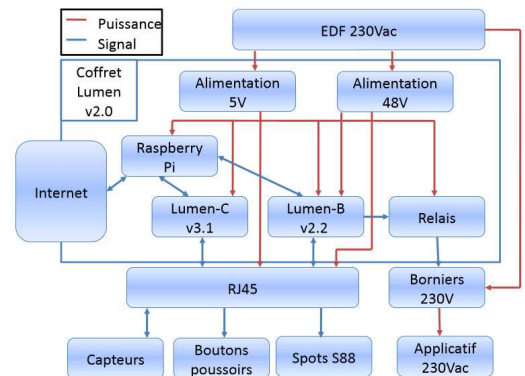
Puissance
Signal

EDF 230Vac

Coffret
Lumen
v2.0

Alimentation
5V

Alimentation
48V

Raspberry
Pi

Internet

Lumen-C
v3.1

Lumen-B
v2.2

Relais

RJ45

Borniers
230V

Capteurs

Boutons
poussoirs

Spots S88

Applicatif
230Vac